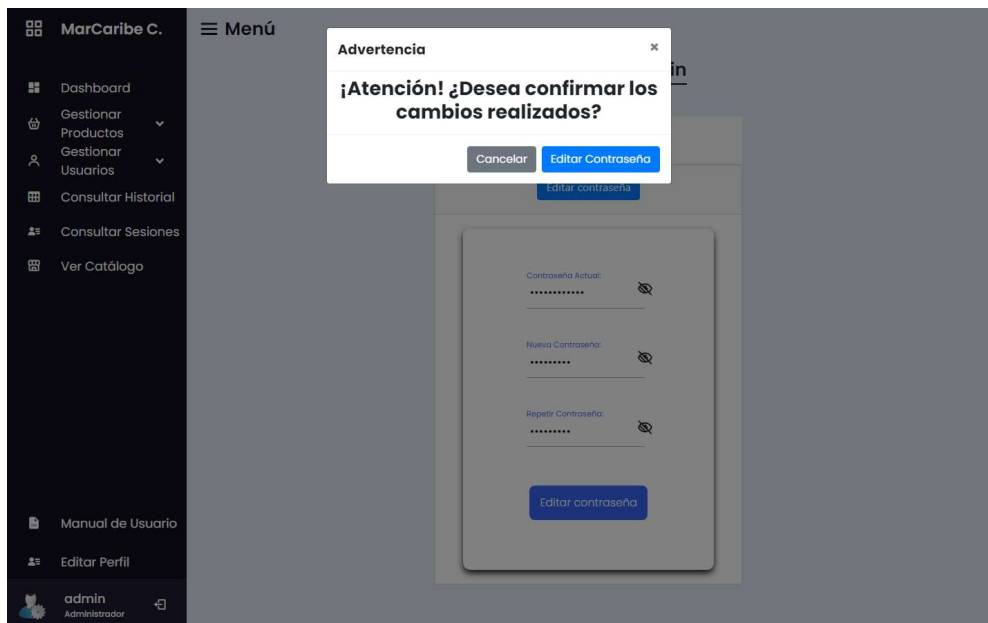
MarCaribe C.

≡ Menú

Dashboard

Gestionar Productos

Gestionar Usuarios

Consultar Historial

Consultar Sesiones

Ver Catálogo

Manual de Usuario

Editar Perfil

admin
Administrador

Advertencia

×

¡Atención! ¿Desea confirmar los cambios realizados?

Cancelar

Editar Contraseña

in

Editar contraseña

Contraseña Actual:

••••••••••••

Nueva Contraseña:

•••••••••

Repetir Contraseña:

•••••••••

Editar contraseña